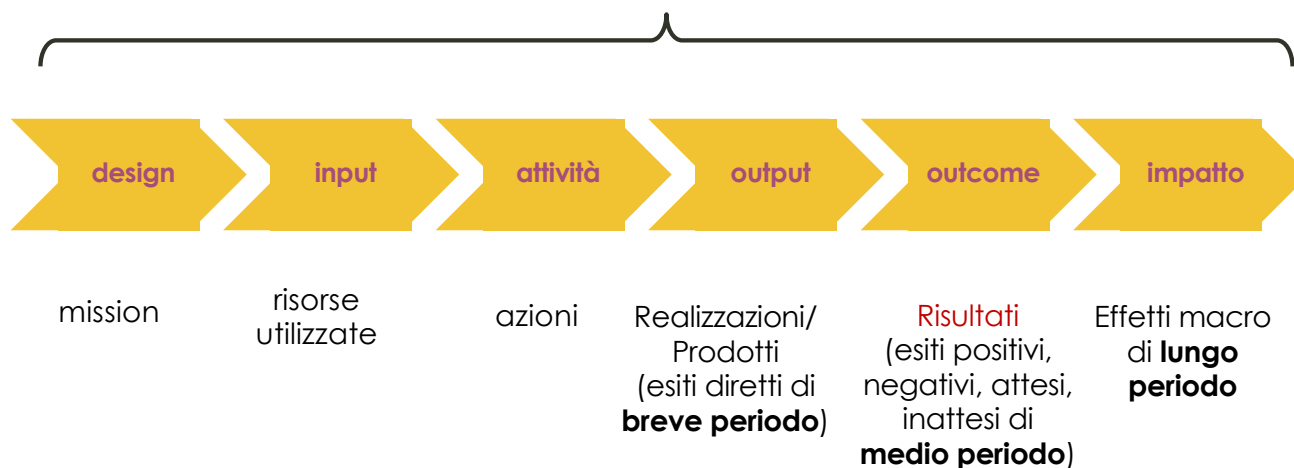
design

input

attività

output

outcome

impatto

mission

risorse utilizzate

azioni

Realizzazioni/ Prodotti (esiti diretti di **breve periodo**)

Risultati (esiti positivi, negativi, attesi, inattesi di **medio periodo**)

Effetti macro di **lungo periodo**